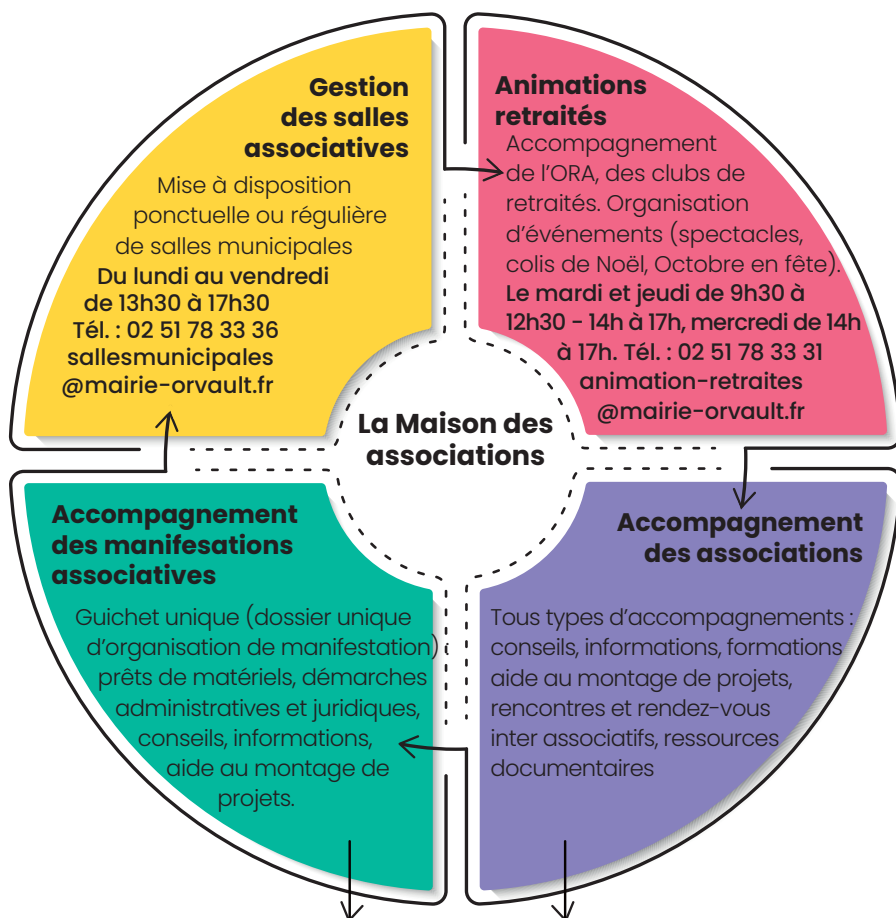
Gestion des salles associatives

Mise à disposition ponctuelle ou régulière de salles municipales
Du lundi au vendredi de 13h30 à 17h30
Tél. : 02 51 78 33 36
sallesmunicipales @mairie-orvault.fr

Animations retraités

Accompagnement de l'ORA, des clubs de retraités. Organisation d'événements (spectacles, colis de Noël, Octobre en fête).
Le mardi et jeudi de 9h30 à 12h30 - 14h à 17h, mercredi de 14h à 17h. Tél. : 02 51 78 33 31
animation-retraites @mairie-orvault.fr

La Maison des associations

Accompagnement des manifesations associatives

Guichet unique (dossier unique d'organisation de manifestation) prêts de matériels, démarches administratives et juridiques, conseils, informations, aide au montage de projets.

Accompagnement des associations

Tous types d'accompagnements : conseils, informations, formations aide au montage de projets, rencontres et rendez-vous inter associatifs, ressources documentaires